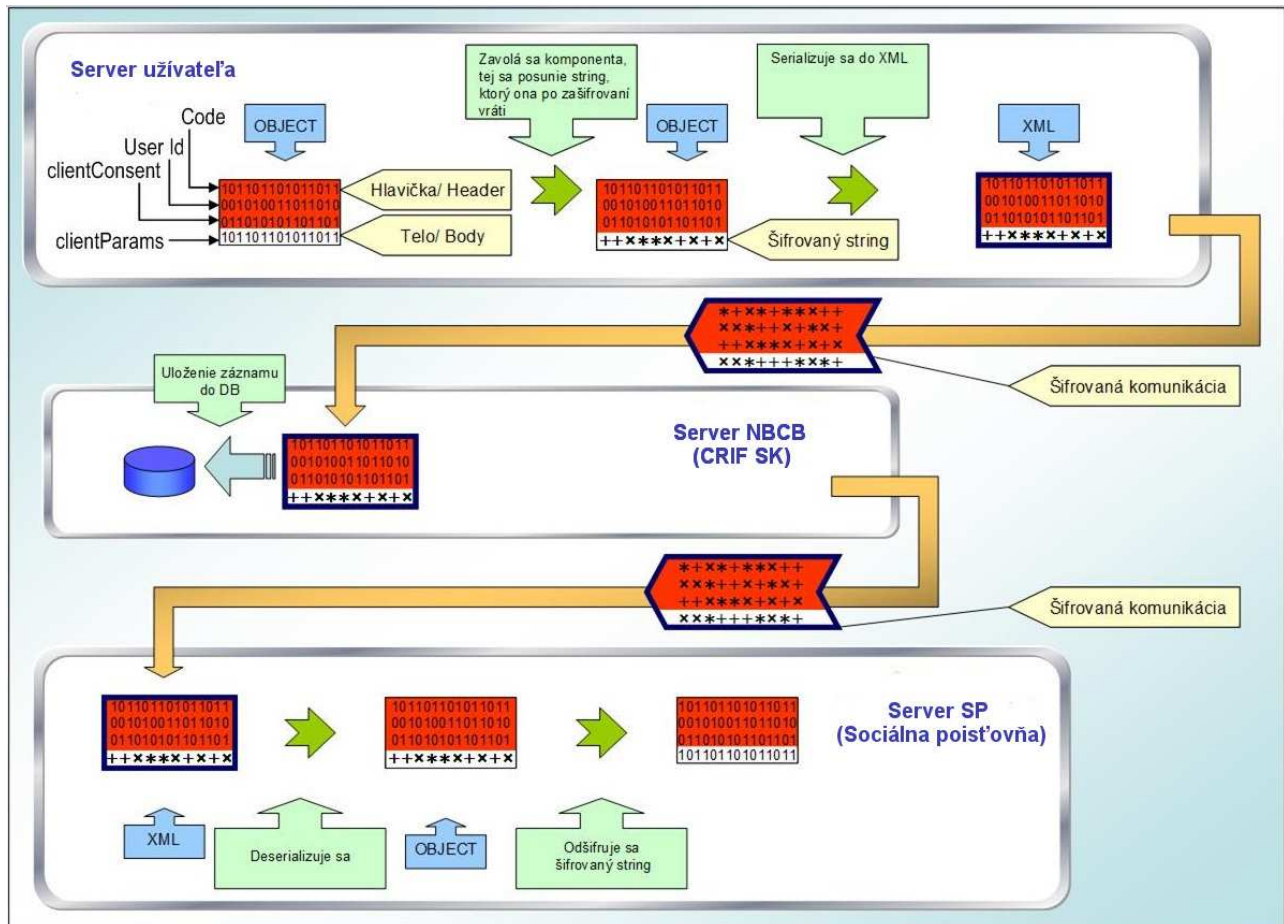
Server užívateľa

Zavolá sa komponenta, tej sa posunie string, ktorý ona po zašifrovaní vráti

Serializuje sa do XML

Code

OBJECT

OBJECT

XML

User Id

clientConsent

101101101011011
001010011011010
011010101101101

Hlavička/ Header

101101101011011
001010011011010
011010101101101
++××××+×+×

101101101011011
001010011011010
011010101101101
++××××+×+×

clientParams

101101101011011

Telo/ Body

Šifrovaný string

*+××+×××++
×××++×+××+
++××××+×+×
×××+++×××+

Uloženie záznamu do DB

Šifrovaná komunikácia

101101101011011
001010011011010
011010101101101
++××××+×+×

Server NBCB (CRIF SK)

*+××+×××++
×××++×+××+
++××××+×+×
×××+++×××+

Šifrovaná komunikácia

101101101011011
001010011011010
011010101101101
++××××+×+×

101101101011011
001010011011010
011010101101101
++××××+×+×

101101101011011
001010011011010
011010101101101
101101101011011

Server SP (Sociálna poisťovňa)

XML

Deserializuje sa

OBJECT

Odšifruje sa šifrovaný string